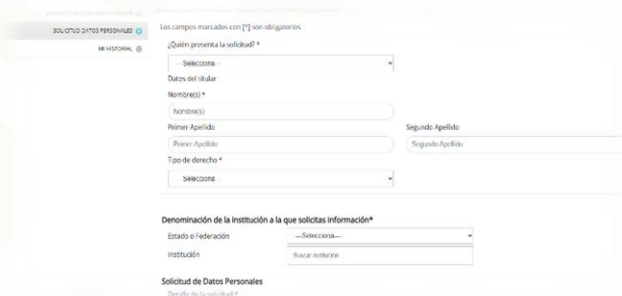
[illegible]

SOLICITUD DATOS PERSONALES

MI HISTORIAL

Los campos marcados con [*] son obligatorios

¿Quién presenta la solicitud? *

-- Selecciona --

Datos del titular

Nombre(s) *

Nombre(s)

Primer Apellido

Primer Apellido

Segundo Apellido

Segundo Apellido

Tipo de derecho *

Selecciona

Denominación de la institución a la que solicitas información*

Estado o Federación

---Selecciona---

Institución

Buscar institución

Solicitud de Datos Personales

Detalle de la solicitud *